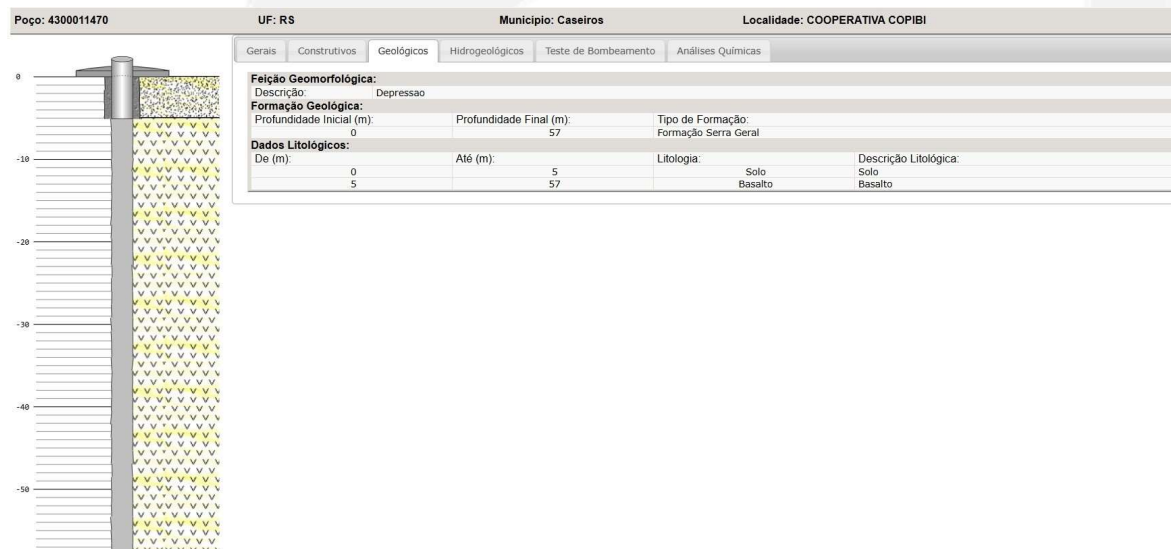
Poço: 4300011470 UF: RS Municipio: Caseiros Localidade: COOPERATIVA COPIBI

0
-10
-20
-30
-40
-50

Gerais | Construtivos | Geológicos | Hidrogeológicos | Teste de Bombeamento | Análises Químicas

Feição Geomorfológica:
Descrição: Depressao

Formação Geológica:

| Profundidade Inicial (m): | Profundidade Final (m): | Tipo de Formação: |
|---|---|---|
| 0 | 57 | Formação Serra Geral |

Dados Litológicos:

| De (m): | Até (m): | Litologia: | Descrição Litológica: |
|---|---|---|---|
| 0 | 5 | Solo | Solo |
| 5 | 57 | Basalto | Basalto |